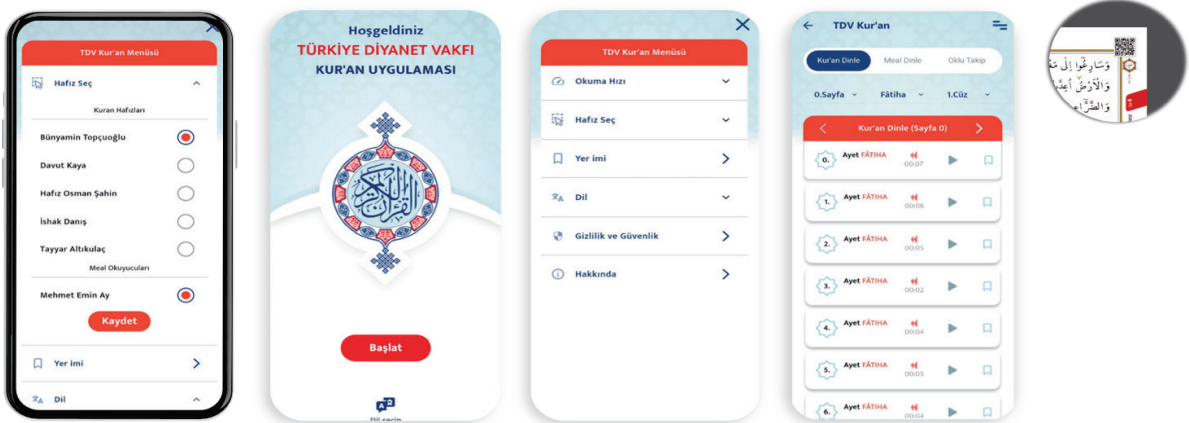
TDV Kur'an Menüsü

Hafız Seç

Kuran Hafızları

Bünyamin Topçuoğlu

Davut Kaya

Hafız Osman Şahin

İshak Danış

Tayyar Altıkulaç

Meal Okuyucuları

Mehmet Emin Ay

Kaydet

Yer imi

Dil

Hoşgeldiniz

TÜRKİYE DİYANET VAKFI

KUR'AN UYGULAMASI

Başlat

Dil seçin

TDV Kur'an Menüsü

Okuma Hızı

Hafız Seç

Yer imi

Dil

Gizlilik ve Güvenlik

Hakkında

TDV Kur'an

Kur'an Dinle

Meal Dinle

Oklu Takip

0.Sayfa

Fâtiha

1.Cüz

Kur'an Dinle (Sayfa 0)

0. Ayet FÂTİHA 00:07

1. Ayet FÂTİHA 00:06

2. Ayet FÂTİHA 00:05

3. Ayet FÂTİHA 00:02

4. Ayet FÂTİHA 00:04

5. Ayet FÂTİHA 00:05

6. Ayet FÂTİHA 00:04

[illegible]